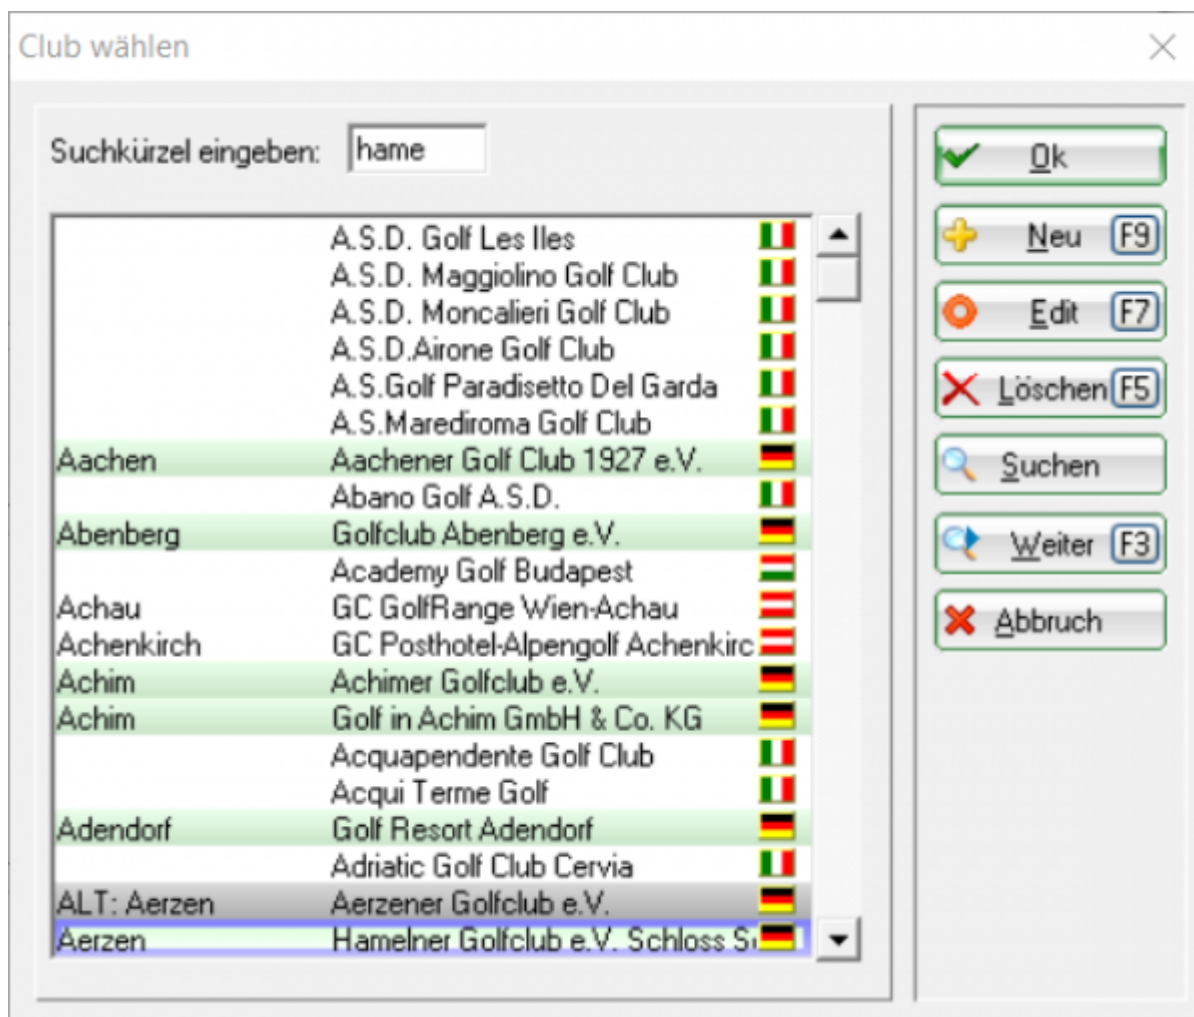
Club wählen

Suchkürzel eingeben: hame

| | |
|---|---|
| | A.S.D. Golf Les Iles |
| | A.S.D. Maggiolino Golf Club |
| | A.S.D. Moncalieri Golf Club |
| | A.S.D.Airone Golf Club |
| | A.S.Golf Paradisetto Del Garda |
| | A.S.Marediroma Golf Club |
| Aachen | Aachener Golf Club 1927 e.V. |
| | Abano Golf A.S.D. |
| Abenberg | Golfclub Abenberg e.V. |
| | Academy Golf Budapest |
| Achau | GC GolfRange Wien-Achau |
| Achenkirch | GC Posthotel-Alpengolf Achenkirc |
| Achim | Achimer Golfclub e.V. |
| Achim | Golf in Achim GmbH & Co. KG |
| | Acquapendente Golf Club |
| | Acqui Terme Golf |
| Adendorf | Golf Resort Adendorf |
| | Adriatic Golf Club Cervia |
| ALT: Aerzen | Aerzener Golfclub e.V. |
| Aerzen | Hamelner Golfclub e.V. Schloss S |

Ok
Neu F9
Edit F7
Löschen F5
Suchen
Weiter F3
Abbruch